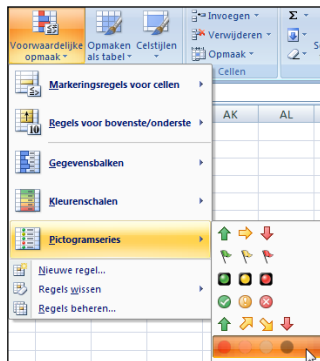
Voorwaardelijke opmaak
Opmaken als tabel
Celstijlen
Invoegen
Verwijderen
Opmaak
Cellen
Σ
So
AK
AL
Markeringsregels voor cellen
Regels voor bovenste/onderste
10
Gegevensbalken
Kleurenschalen
Pictogramseries
Nieuwe regel...
Regels wissen
Regels beheren...